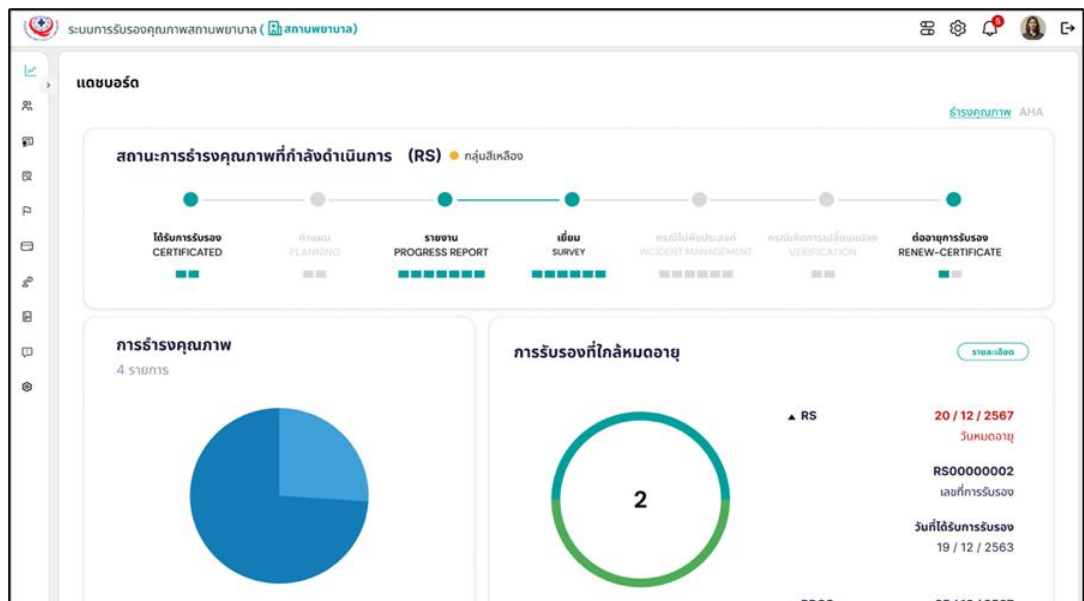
ระบบการรับรองคุณภาพสถานพยาบาล ( สถานพยาบาล)

แดชบอร์ด

ธำรงคุณภาพ AHA

สถานะการธำรงคุณภาพที่กำลังดำเนินการ (RS) ● กลุ่มสีเหลือง

ได้รับการรับรอง CERTIFICATED

กำหนด PLANNING

รายงาน PROGRESS REPORT

เยี่ยม SURVEY

กรณีไม่พึงประสงค์ INCIDENT MANAGEMENT

กรณีเกิดการเปลี่ยนแปลง VERIFICATION

ต่ออายุการรับรอง RENEW-CERTIFICATE

การธำรงคุณภาพ
4 รายการ

การรับรองที่ใกล้หมดอายุ

รายละเอียด

2

▲ RS

20 / 12 / 2567
วันหมดอายุ

RS00000002
เลขที่การรับรอง

วันที่ได้รับการรับรอง
19 / 12 / 2563

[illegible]